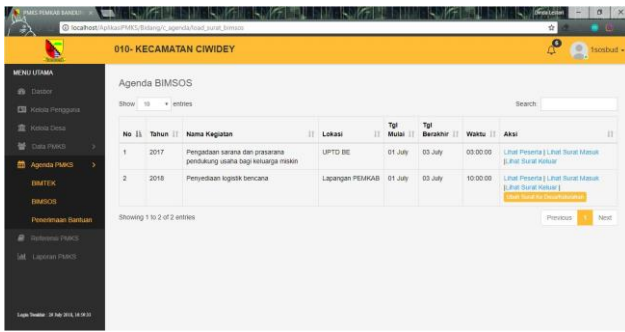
PMKS PEMKAB BANDU ×

localhost/AplikasiPMKS/Bidang/c_agenda/load_surat_bimsos

010- KECAMATAN CIWIDEY

Tsosbud

MENU UTAMA

Dasbor

Kelola Pengguna

Kelola Desa

Data PMKS

Agenda PMKS

BIMTEK

BIMSOS

Penerimaan Bantuan

Referensi PMKS

Laporan PMKS

Login Terakhir : 24 July 2018, 10:19:53

Agenda BIMSOS

Show 10 entries

Search:

| No | Tahun | Nama Kegiatan | Lokasi | Tgl Mulai | Tgl Berakhir | Waktu | Aksi |
|---|---|---|---|---|---|---|---|
| 1 | 2017 | Pengadaan sarana dan prasarana pendukung usaha bagi keluarga miskin | UPTD BE | 01 July | 03 July | 03:00:00 | Lihat Peserta \| Lihat Surat Masuk \| Lihat Surat Keluar |
| 2 | 2018 | Penyediaan logistik bencana | Lapangan PEMKAB | 01 July | 03 July | 10:00:00 | Lihat Peserta \| Lihat Surat Masuk \| Lihat Surat Keluar \| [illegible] |

Showing 1 to 2 of 2 entries

Previous 1 Next